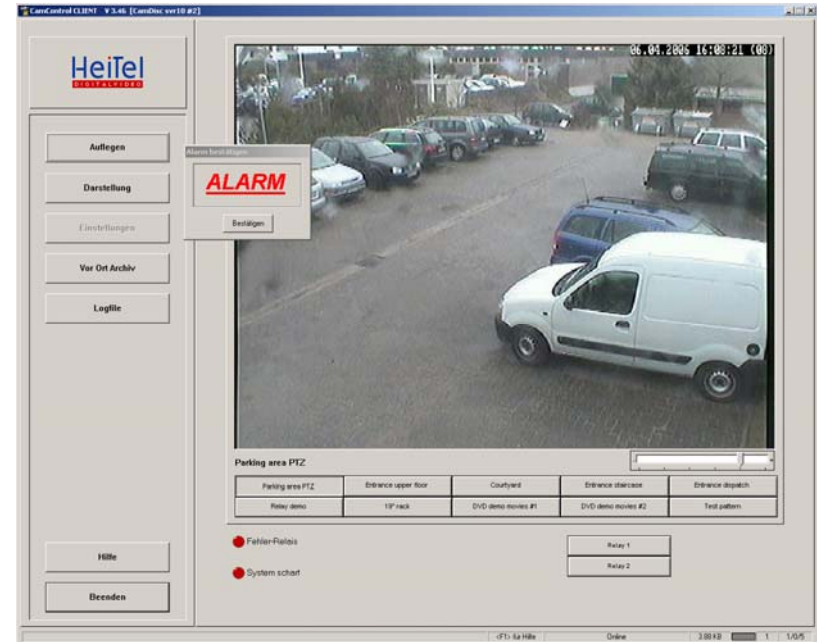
CamControl CLIENT V 3.46 [CamDisc ver10 #2]

HeiTel
DIGITALVIDEO

Auflegen

Darstellung

Einstellungen

Vor Ort Archiv

Logfile

Alarm bestätigen

ALARM

Bestätigen

06.04.2005 16:08:21 (08)

Parking area PTZ

| Parking area PTZ | Entrance upper floor | Courtyard | Entrance staircase | Entrance dispatch |
|---|---|---|---|---|
| Relay demo | 19" rack | DVD demo movies #1 | DVD demo movies #2 | Test pattern |

Fehler-Relais

System scharf

Relay 1

Relay 2

Hilfe

Beenden

<F1> für Hilfe Online 3.88 KB 1 1/0/5